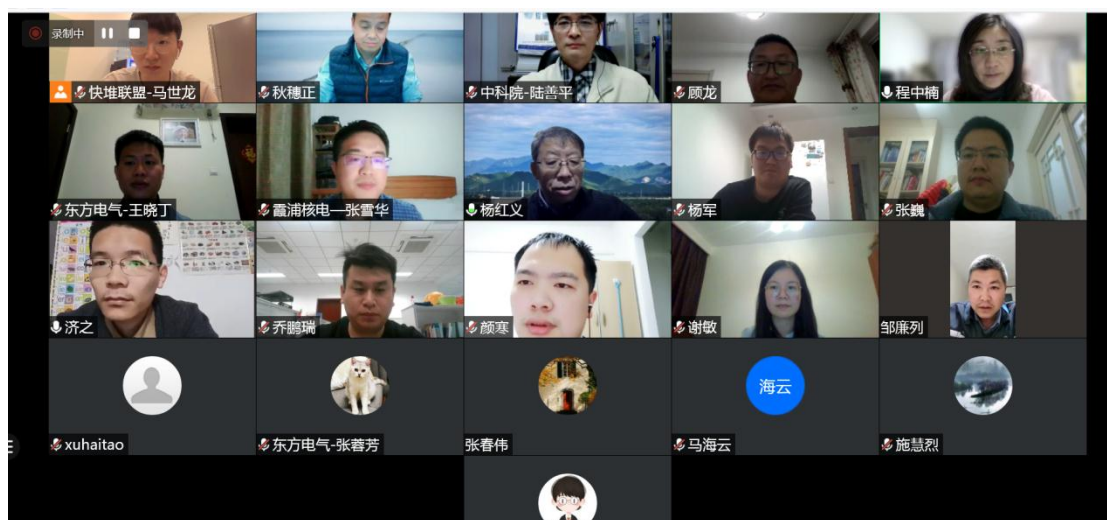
录制中

快堆联盟-马世龙

秋穗正

中科院-陆善平

顾龙

程中楠

东方电气-王晓丁

霞浦核电—张雪华

杨红义

杨军

张巍

济之

乔鹏瑞

颜寒

谢敏

邹廉列

xuhaitao

东方电气-张蓉芳

张春伟

海云

马海云

施慧烈